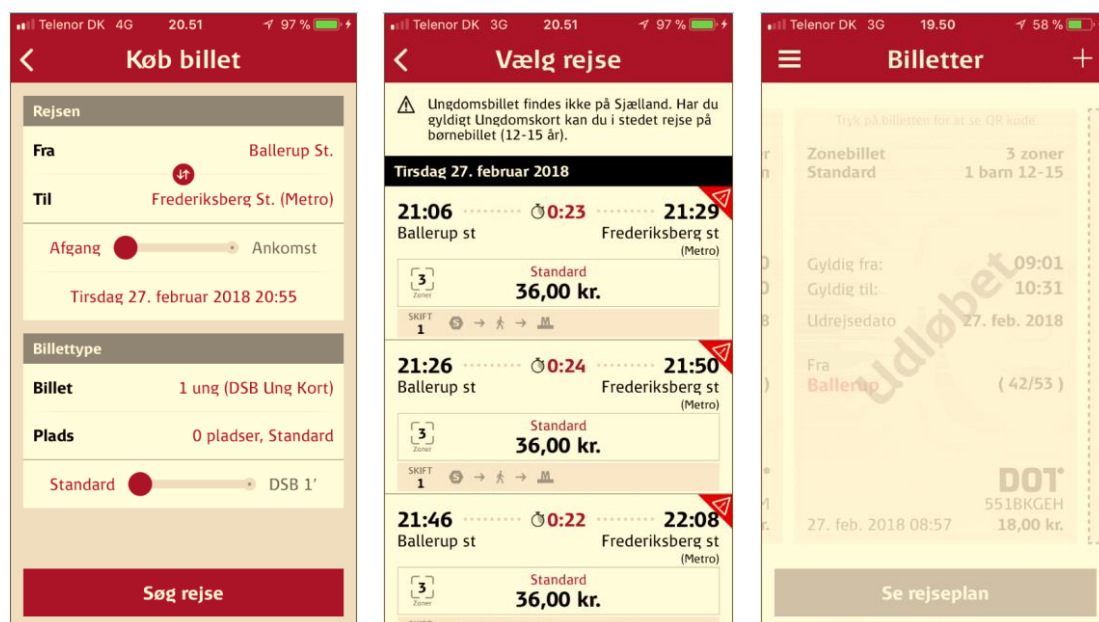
Telenor DK 4G 20.51 97 %

Køb billet

Rejsen

Fra Ballerup St.

Til Frederiksberg St. (Metro)

Afgang Ankomst

Tirsdag 27. februar 2018 20:55

Billettype

Billet 1 ung (DSB Ung Kort)

Plads 0 pladser, Standard

Standard DSB 1'

Søg rejse

Telenor DK 3G 20.51 97 %

Vælg rejse

Ungdomsbillet findes ikke på Sjælland. Har du gyldigt Ungdomskort kan du i stedet rejse på børnebillet (12-15 år).

Tirsdag 27. februar 2018

21:06 0:23 21:29
Ballerup st Frederiksberg st (Metro)
3 Zoner Standard 36,00 kr.
SKIFT 1

21:26 0:24 21:50
Ballerup st Frederiksberg st (Metro)
3 Zoner Standard 36,00 kr.
SKIFT 1

21:46 0:22 22:08
Ballerup st Frederiksberg st (Metro)
3 Zoner Standard 36,00 kr.

Telenor DK 3G 19.50 58 %

Billetter

Tryk på billetten for at se QR kode

Zonebillet 3 zoner
Standard 1 barn 12-15

Gyldig fra: 09:01
Gyldig til: 10:31
Udrejsedato 27. feb. 2018

Udløbet

Fra
Ballerup (42/53)

DOT
551BKGEH
27. feb. 2018 08:57 18,00 kr.

Se rejseplan